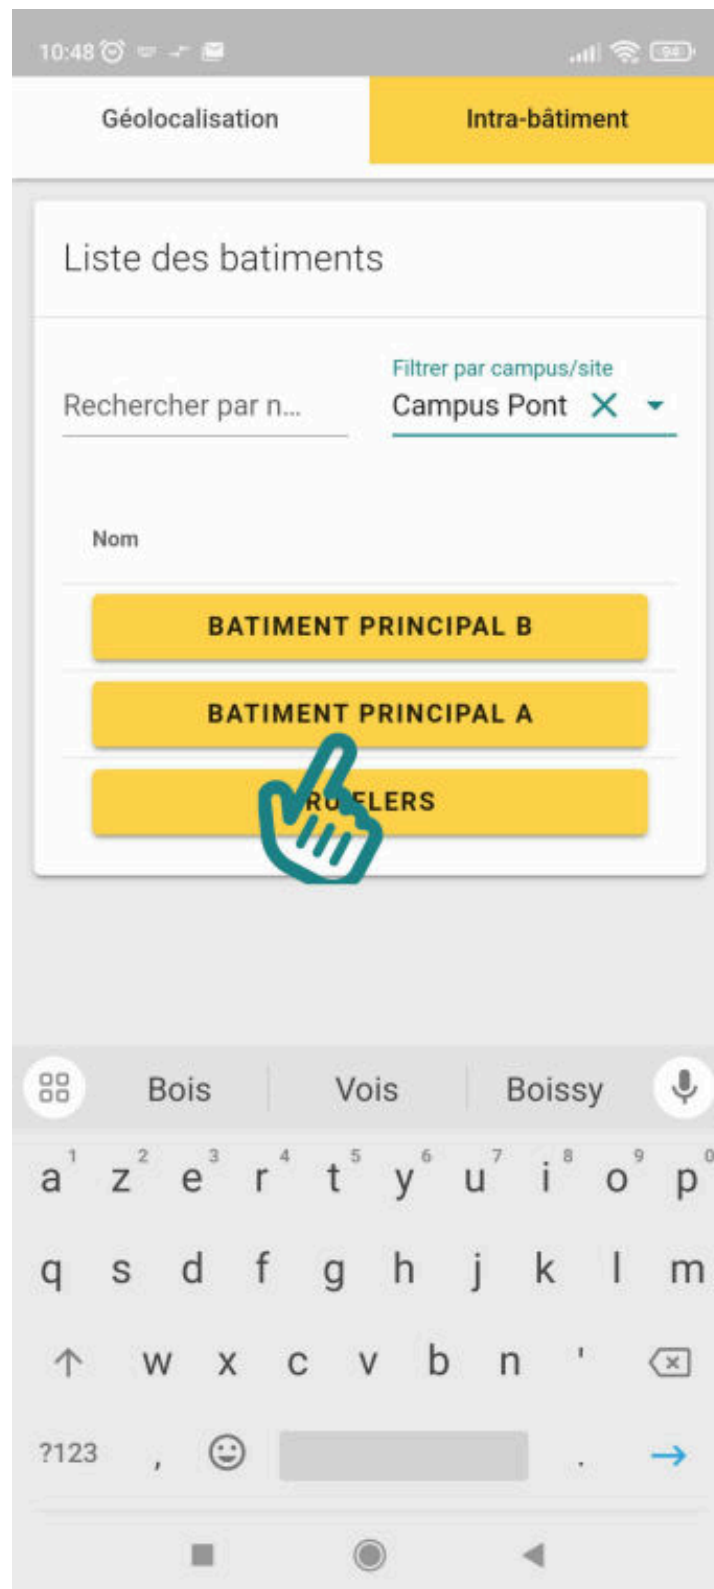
10:48

Géolocalisation

Intra-bâtiment

Liste des batiments

Rechercher par n...

Filtrer par campus/site
Campus Pont

Nom

BATIMENT PRINCIPAL B

BATIMENT PRINCIPAL A

RU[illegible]ELERS

Bois Vois Boissy

a 1 z 2 e 3 r 4 t 5 y 6 u 7 i 8 o 9 p 0
q s d f g h j k l m
w x c v b n '
?123 , .